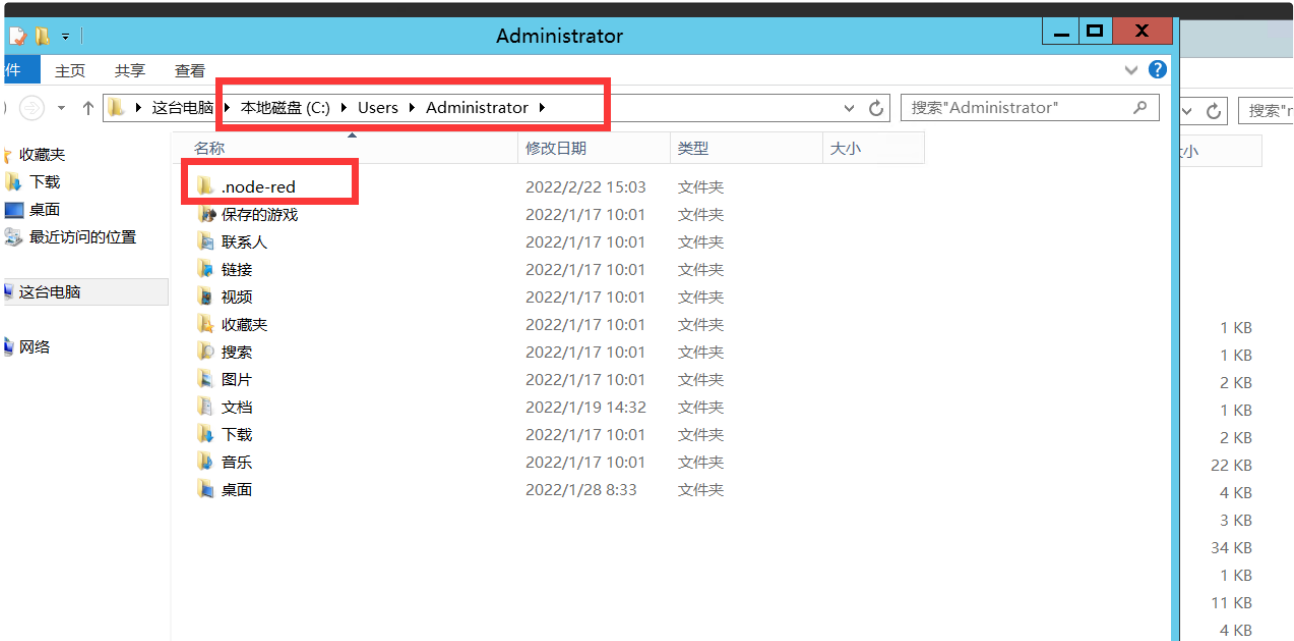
Administrator

件 主页 共享 查看

这台电脑 ▸ 本地磁盘 (C:) ▸ Users ▸ Administrator ▸

搜索"Administrator"

搜索"n

收藏夹
下载
桌面
最近访问的位置

这台电脑

网络

| 名称 | 修改日期 | 类型 | 大小 |
|---|---|---|---|
| .node-red | 2022/2/22 15:03 | 文件夹 | |
| 保存的游戏 | 2022/1/17 10:01 | 文件夹 | |
| 联系人 | 2022/1/17 10:01 | 文件夹 | |
| 链接 | 2022/1/17 10:01 | 文件夹 | |
| 视频 | 2022/1/17 10:01 | 文件夹 | |
| 收藏夹 | 2022/1/17 10:01 | 文件夹 | |
| 搜索 | 2022/1/17 10:01 | 文件夹 | |
| 图片 | 2022/1/17 10:01 | 文件夹 | |
| 文档 | 2022/1/19 14:32 | 文件夹 | |
| 下载 | 2022/1/17 10:01 | 文件夹 | |
| 音乐 | 2022/1/17 10:01 | 文件夹 | |
| 桌面 | 2022/1/28 8:33 | 文件夹 | |

大小
1 KB
1 KB
2 KB
1 KB
2 KB
22 KB
4 KB
3 KB
34 KB
1 KB
11 KB
4 KB